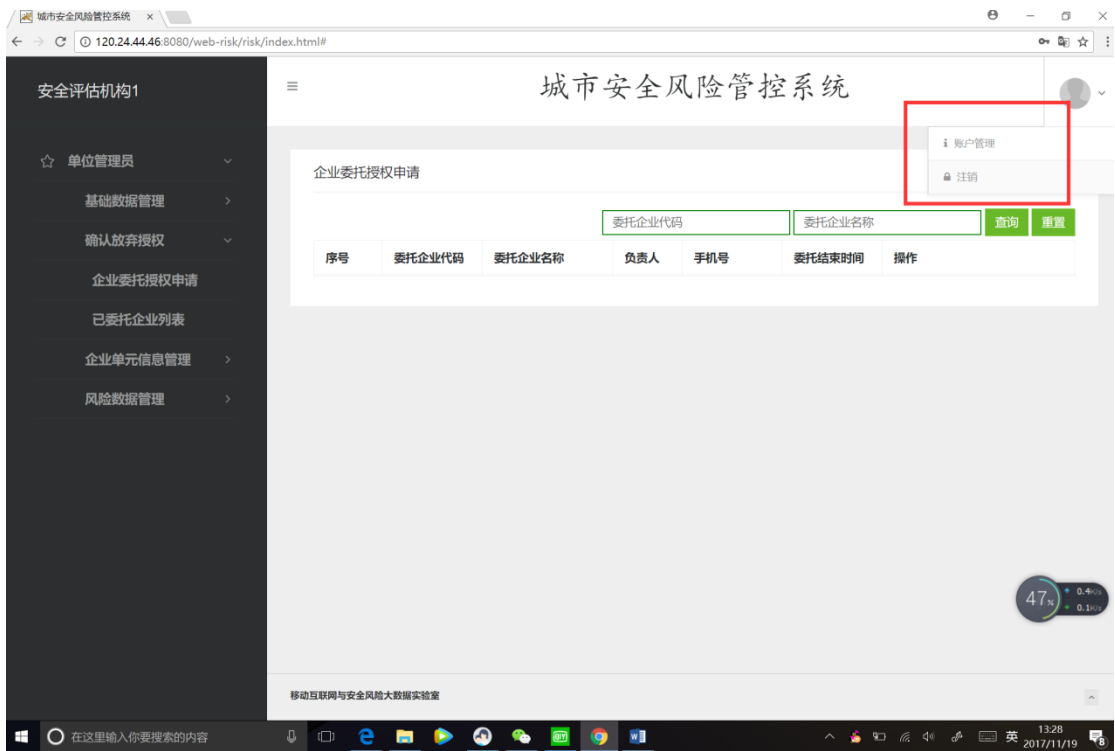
城市安全风险管控系统 ×

120.24.44.46:8080/web-risk/risk/index.html#

安全评估机构1

≡

城市安全风险管控系统

账户管理

注销

单位管理员

基础数据管理

确认放弃授权

企业委托授权申请

已委托企业列表

企业单元信息管理

风险数据管理

企业委托授权申请

委托企业代码

委托企业名称

查询

重置

| 序号 | 委托企业代码 | 委托企业名称 | 负责人 | 手机号 | 委托结束时间 | 操作 |
|---|---|---|---|---|---|---|

47%

0.4K/s

0.1K/s

移动互联网与安全风险大数据实验室

在这里输入你要搜索的内容

英

13:28
2017/11/19

8